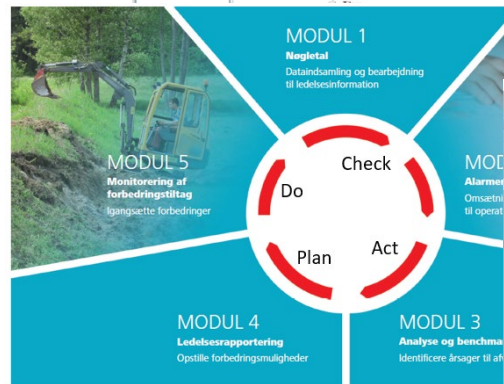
MODUL 1
Nøgletal
Dataindsamling og bearbejdning til ledelsesinformation

MOD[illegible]
Alarme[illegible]
Omsætni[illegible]
til operat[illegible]

MODUL 5
Monitorering af forbedringstiltag
Igangsætte forbedringer

Check
Do
Act
Plan

MODUL 4
Ledelsesrapportering
Opstille forbedringsmuligheder

MODUL 3
Analyse og benchma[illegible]
Identificere årsager til af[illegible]